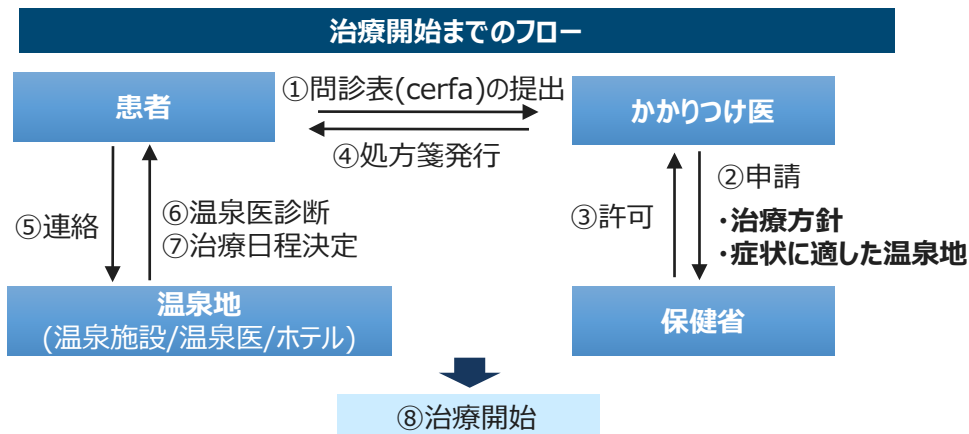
治療開始までのフロー

患者

①問診表(cerfa)の提出

④処方箋発行

かかりつけ医

⑤連絡

⑥温泉医診断
⑦治療日程決定

③許可

②申請
・治療方針
・症状に適した温泉地

温泉地
(温泉施設/温泉医/ホテル)

保健省

⑧治療開始